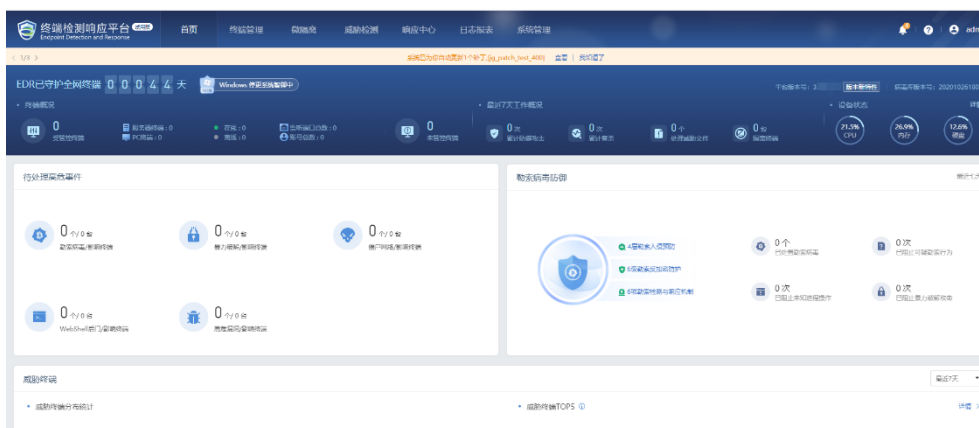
终端检测响应平台 Endpoint Detection and Response

首页 终端管理 微隔离 威胁检测 响应中心 日志报表 系统管理

adm

1/3

系统已为您自动更新1个补丁(sp_patch_test_400) 查看 | 我知道了

EDR已守护全网终端 0 0 0 4 4 天 Windows 修复到当前中

终端概况

0 受管控终端

服务器终端：0 PC终端：0

在线：0 离线：0

当前端口总数：0 账号总数：0

0 未管控终端

最近7天工作概况

0次 設定处理

0次 设计查杀

0个 处理威胁文件

0台 隔离终端

设备状态

21.5% CPU

26.9% 内存

12.6% 硬盘

待处理高危事件

0 个/0 台 勒索病毒/影响终端

0 个/0 台 暴力破解/影响终端

0 个/0 台 僵尸网络/影响终端

0 个/0 台 WebShell后门/影响终端

0 个/0 台 高危漏洞/影响终端

勒索病毒防御

4层勒索入侵预防

5层勒索反加密防护

6层勒索终端与响应机制

0个 已处置勒索病毒

0次 已阻止可疑勒索行为

0次 已阻止未知进程操作

0次 已阻止暴力破解攻击

威胁终端

最近7天

威胁终端分布统计

威胁终端TOP5

详情